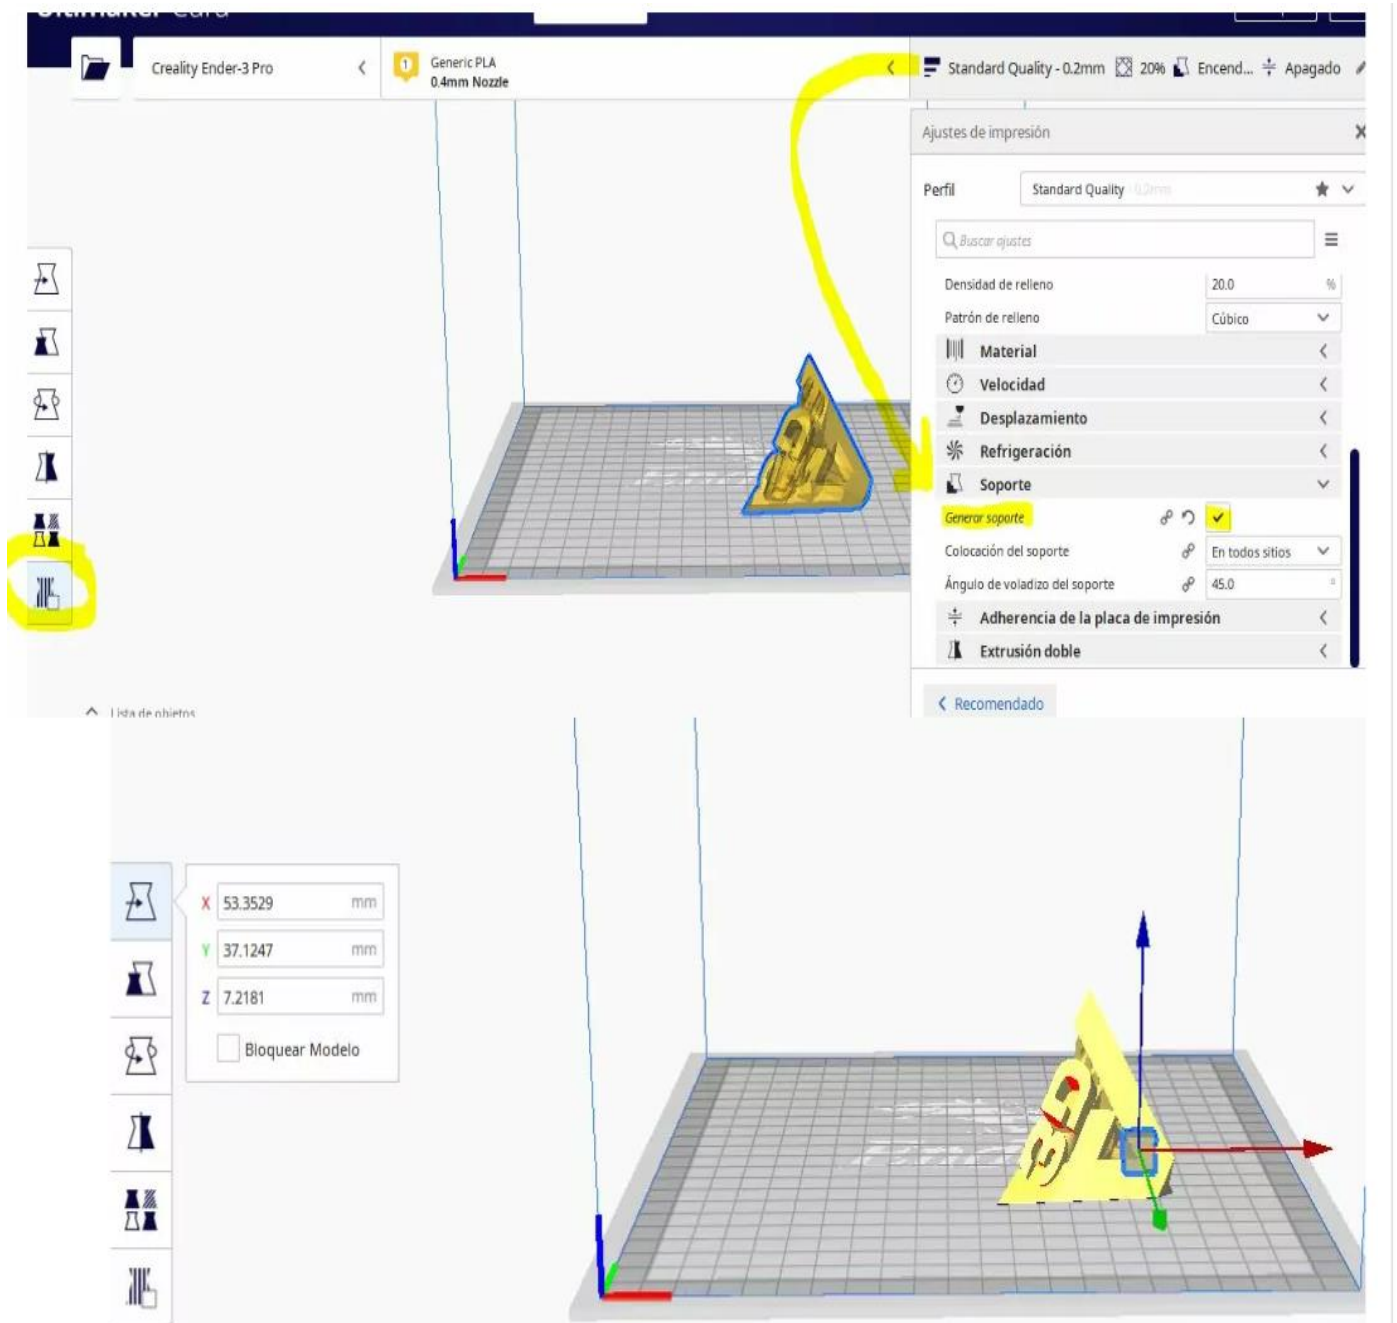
Creality Ender-3 Pro

Generic PLA
0.4mm Nozzle

Standard Quality - 0.2mm 20% Encend... Apagado

Ajustes de impresión

Perfil Standard Quality

Buscar ajustes

Densidad de relleno 20.0 %
Patrón de relleno Cúbico
Material
Velocidad
Desplazamiento
Refrigeración
Soporte
Generar soporte
Colocación del soporte En todos sitios
Ángulo de voladizo del soporte 45.0
Adherencia de la placa de impresión
Extrusión doble

Recomendado

Lista de objetos

X 53.3529 mm
Y 37.1247 mm
Z 7.2181 mm
Bloquear Modelo